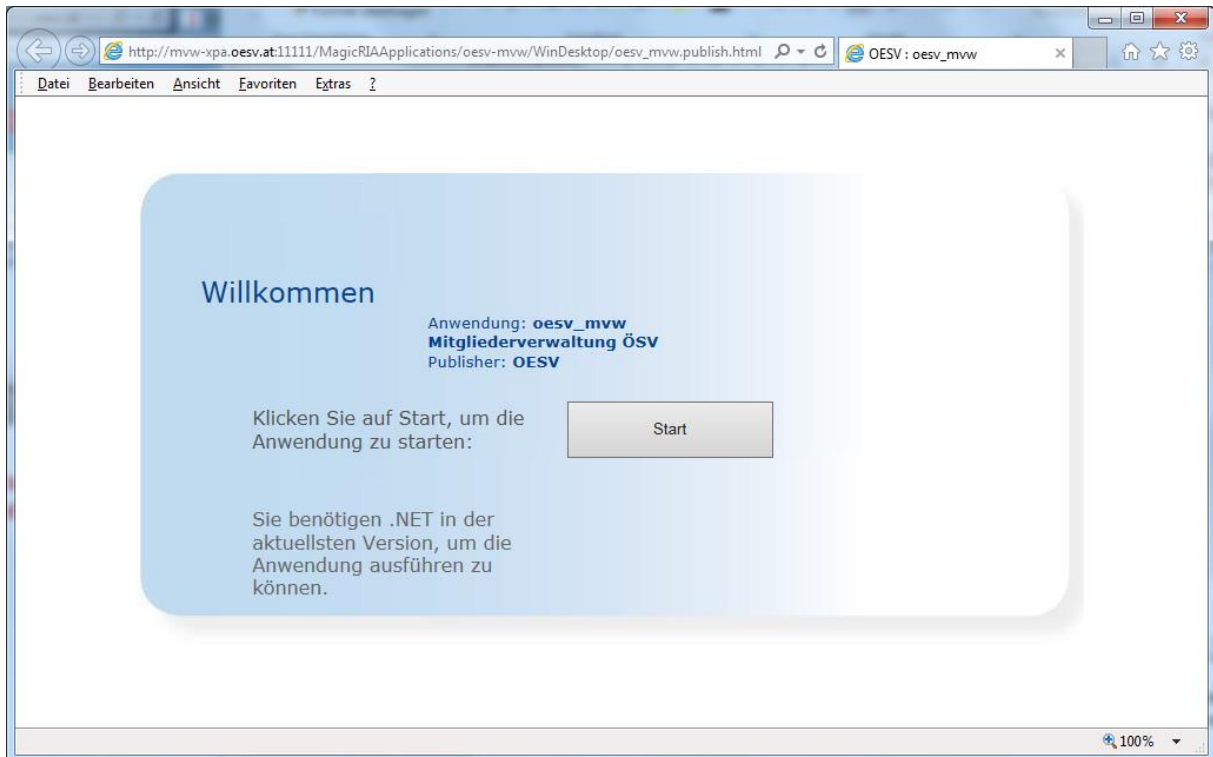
http://mvw-xpa.oesv.at:11111/MagicRIAApplications/oesv-mvw/WinDesktop/oesv_mvw.publish.html

OESV : oesv_mvw

Datei Bearbeiten Ansicht Favoriten Extras ?

Willkommen

Anwendung: **oesv_mvw**
**Mitgliederverwaltung ÖSV**
Publisher: **OESV**

Klicken Sie auf Start, um die Anwendung zu starten:

Start

Sie benötigen .NET in der aktuellsten Version, um die Anwendung ausführen zu können.

100%